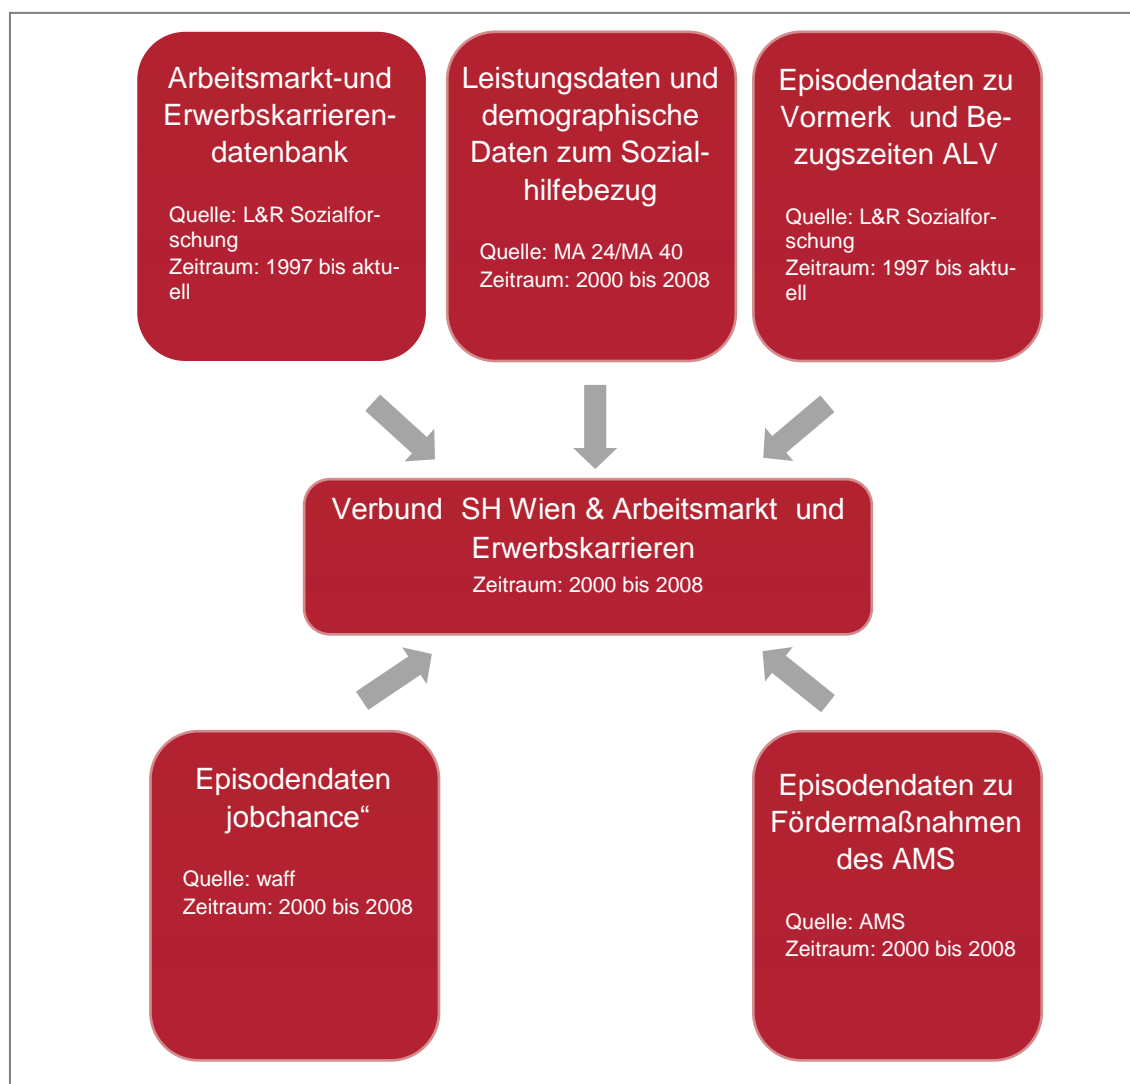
Arbeitsmarkt-und Erwerbskarrierendatenbank

Quelle: L&R Sozialforschung
Zeitraum: 1997 bis aktuell

Leistungsdaten und demographische Daten zum Sozialhilfebezug

Quelle: MA 24/MA 40
Zeitraum: 2000 bis 2008

Episodendaten zu Vormerk und Bezugszeiten ALV

Quelle: L&R Sozialforschung
Zeitraum: 1997 bis aktuell

Verbund SH Wien & Arbeitsmarkt und Erwerbskarrieren
Zeitraum: 2000 bis 2008

Episodendaten jobchance“

Quelle: waff
Zeitraum: 2000 bis 2008

Episodendaten zu Fördermaßnahmen des AMS

Quelle: AMS
Zeitraum: 2000 bis 2008